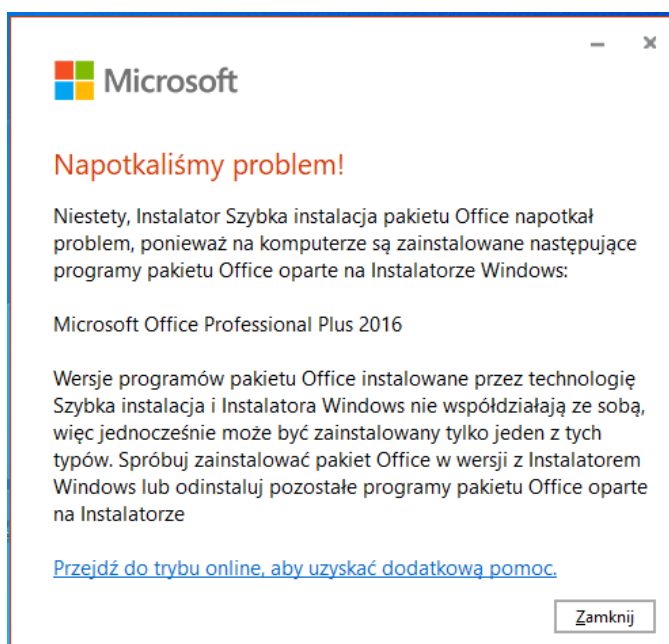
Microsoft

Napotkaliśmy problem!

Niestety, Instalator Szybka instalacja pakietu Office napotkał problem, ponieważ na komputerze są zainstalowane następujące programy pakietu Office oparte na Instalatorze Windows:

Microsoft Office Professional Plus 2016

Wersje programów pakietu Office instalowane przez technologię Szybka instalacja i Instalatora Windows nie współdziałają ze sobą, więc jednocześnie może być zainstalowany tylko jeden z tych typów. Spróbuj zainstalować pakiet Office w wersji z Instalatorem Windows lub odinstaluj pozostałe programy pakietu Office oparte na Instalatorze

Przejdź do trybu online, aby uzyskać dodatkową pomoc.

Zamknij